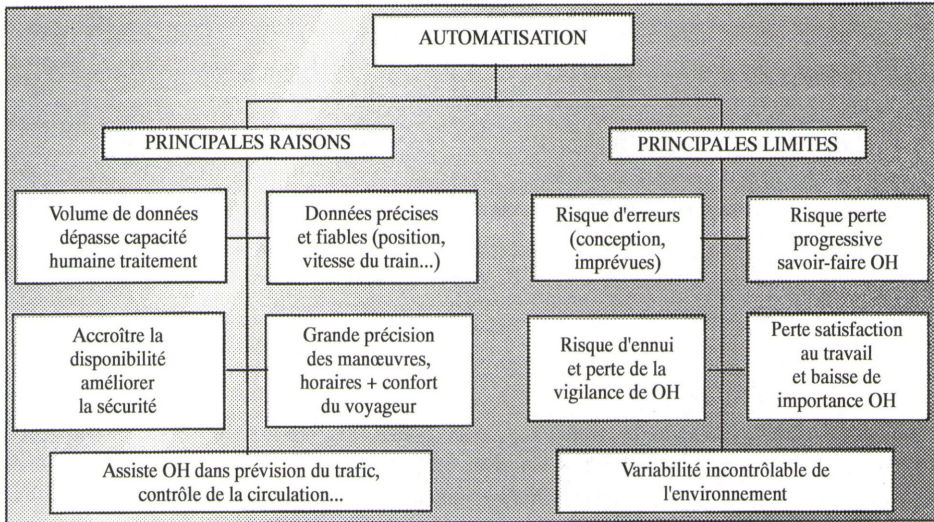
AUTOMATISATION

PRINCIPALES RAISONS

Volume de données dépasse capacité humaine traitement

Données précises et fiables (position, vitesse du train...)

Accroître la disponibilité améliorer la sécurité

Grande précision des manœuvres, horaires + confort du voyageur

Assiste OH dans prévision du trafic, contrôle de la circulation...

PRINCIPALES LIMITES

Risque d'erreurs (conception, imprévues)

Risque perte progressive savoir-faire OH

Risque d'ennui et perte de la vigilance de OH

Perte satisfaction au travail et baisse de importance OH

Variabilité incontrôlable de l'environnement